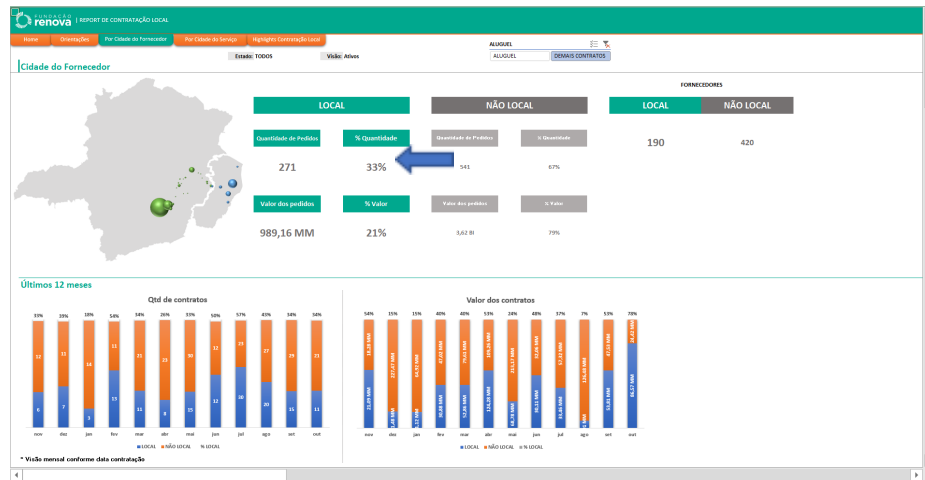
FUNDAÇÃO renova | REPORT DE CONTRATAÇÃO LOCAL

Home | Orientações | Por Cidade do Fornecedor | Por Cidade do Serviço | Highlights Contratação Local

Estado: TODOS | Visão: Ativos

ALUGUEL
ALUGUEL | DEMAIS CONTRATOS

Cidade do Fornecedor

LOCAL

Quantidade de Pedidos | % Quantidade
271 | 33%

Valor dos pedidos | % Valor
989,16 MM | 21%

NÃO LOCAL

Quantidade de Pedidos | % Quantidade
541 | 67%

Valor dos pedidos | % Valor
3,62 Bi | 79%

FORNECEDORES

LOCAL | NÃO LOCAL
190 | 420

Últimos 12 meses

Qtd de contratos

| | nov | dez | jan | fev | mar | abr | mai | jun | jul | ago | set | out |
|---|---|---|---|---|---|---|---|---|---|---|---|---|
| % LOCAL | 33% | 39% | 18% | 54% | 34% | 26% | 33% | 50% | 57% | 43% | 34% | 34% |
| NÃO LOCAL | 12 | 11 | 14 | 13 | 21 | 23 | 23 | 12 | 15 | 27 | 25 | 21 |
| LOCAL | 6 | 7 | 3 | 15 | 11 | 8 | 15 | 12 | 20 | 20 | 13 | 11 |

■ LOCAL ■ NÃO LOCAL ■ % LOCAL

Valor dos contratos

| | nov | dez | jan | fev | mar | abr | mai | jun | jul | ago | set | out |
|---|---|---|---|---|---|---|---|---|---|---|---|---|
| % LOCAL | 54% | 15% | 15% | 40% | 40% | 53% | 24% | 48% | 37% | 7% | 53% | 78% |
| NÃO LOCAL | 18,28 MM | 227,47 MM | 64,57 MM | 47,02 MM | 79,02 MM | 126,30 MM | 211,17 MM | 32,46 MM | 57,12 MM | 126,08 MM | 47,52 MM | 28,02 MM |
| LOCAL | 21,09 MM | 1,48 MM | 3,12 MM | 30,45 MM | 52,89 MM | 135,29 MM | 68,78 MM | 30,13 MM | 43,26 MM | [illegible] | 53,01 MM | 98,57 MM |

■ LOCAL ■ NÃO LOCAL ■ % LOCAL

* Visão mensal conforme data contratação